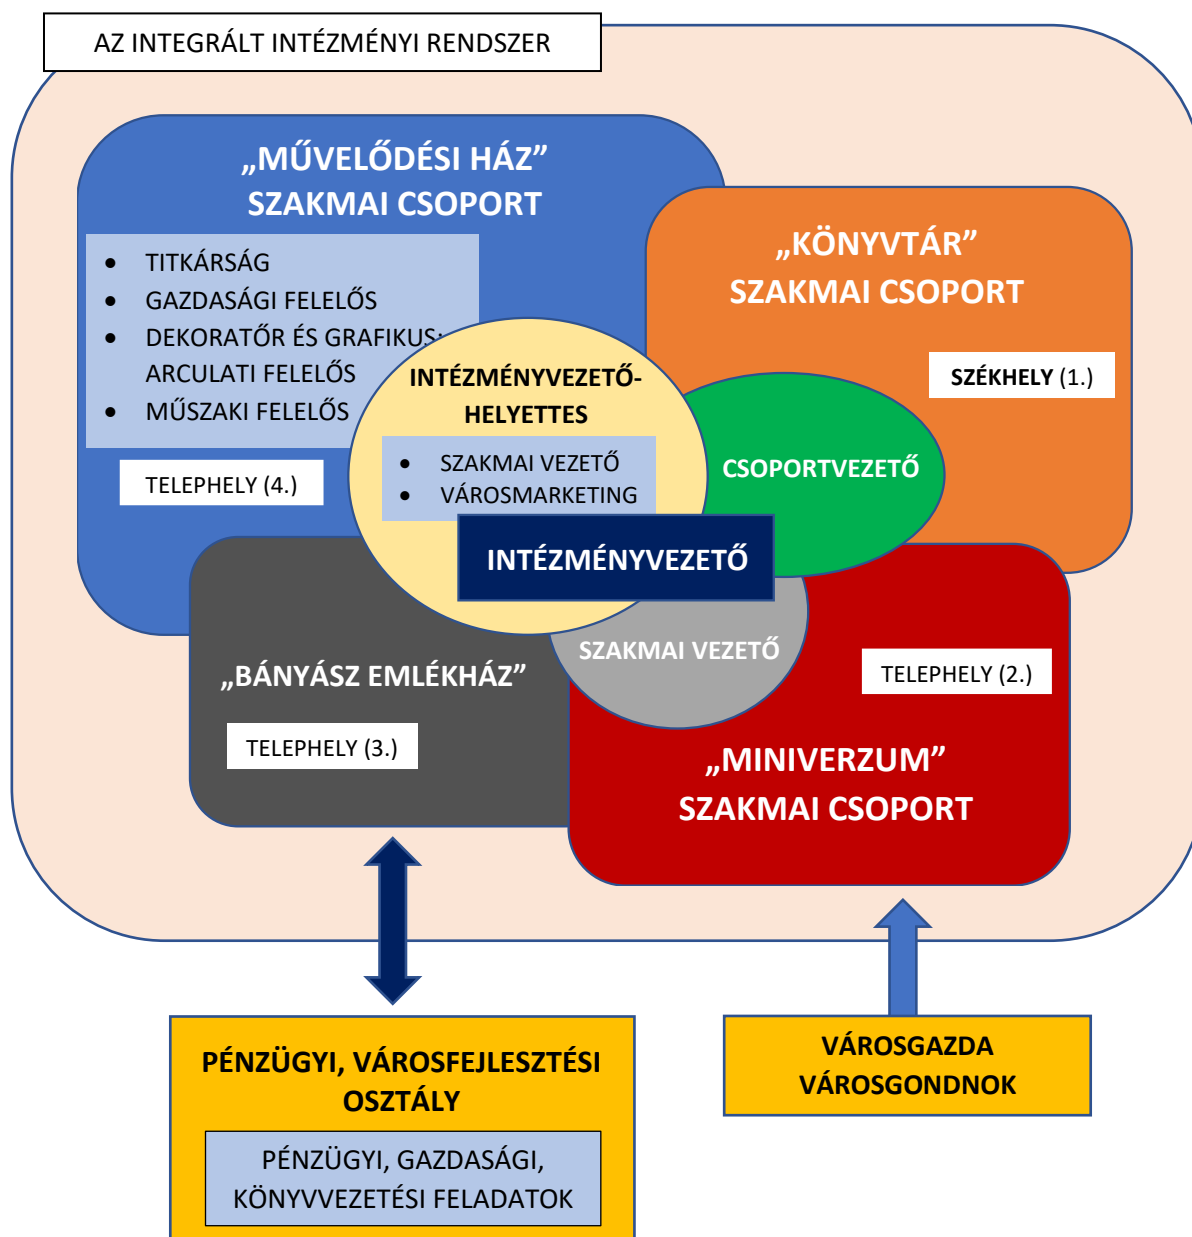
AZ INTEGRÁLT INTÉZMÉNYI RENDSZER

„MŰVELŐDÉSI HÁZ” SZAKMAI CSOPORT

- TITKÁRSÁG
- GAZDASÁGI FELELŐS
- DEKORATŐR ÉS GRAFIKUS: ARCULATI FELELŐS
- MŰSZAKI FELELŐS

TELEPHELY (4.)

„KÖNYVTÁR” SZAKMAI CSOPORT

SZÉKHELY (1.)

INTÉZMÉNYVEZETŐ-HELYETTES

- SZAKMAI VEZETŐ
- VÁROSMARKETING

CSOPORTVEZETŐ

INTÉZMÉNYVEZETŐ

SZAKMAI VEZETŐ

„BÁNYÁSZ EMLÉKHÁZ”

TELEPHELY (3.)

TELEPHELY (2.)

„MINIVERZUM” SZAKMAI CSOPORT

PÉNZÜGYI, VÁROSFEJLESZTÉSI OSZTÁLY

PÉNZÜGYI, GAZDASÁGI, KÖNYVVEZETÉSI FELADATOK

VÁROSGAZDA VÁROSGONDNOK